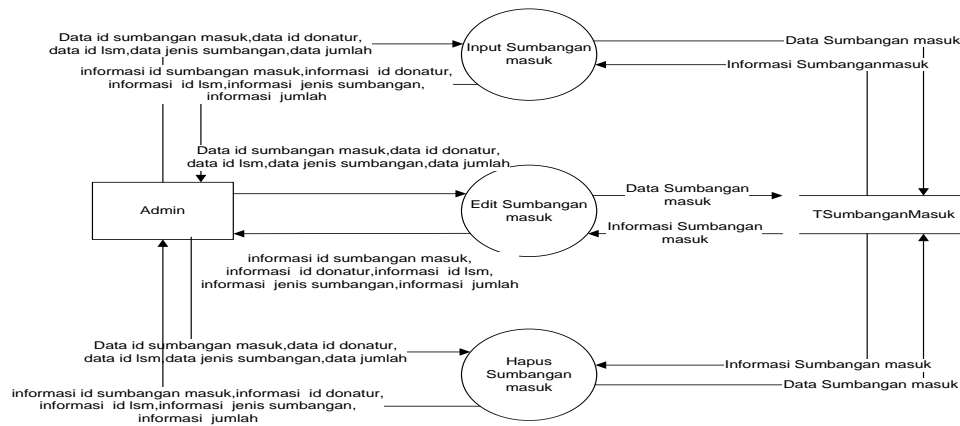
Data id sumbangan masuk,data id donatur, data id lsm,data jenis sumbangan,data jumlah

Input Sumbangan masuk

Data Sumbangan masuk

informasi id sumbangan masuk,informasi id donatur, informasi id lsm,informasi jenis sumbangan, informasi jumlah

Informasi Sumbanganmasuk

Data id sumbangan masuk,data id donatur, data id lsm,data jenis sumbangan,data jumlah

Admin

Edit Sumbangan masuk

Data Sumbangan masuk

TSumbanganMasuk

Informasi Sumbangan masuk

informasi id sumbangan masuk, informasi id donatur,informasi id lsm, informasi jenis sumbangan,informasi jumlah

Data id sumbangan masuk,data id donatur, data id lsm,data jenis sumbangan,data jumlah

Hapus Sumbangan masuk

Informasi Sumbangan masuk

Data Sumbangan masuk

informasi id sumbangan masuk,informasi id donatur, informasi id lsm,informasi jenis sumbangan, informasi jumlah